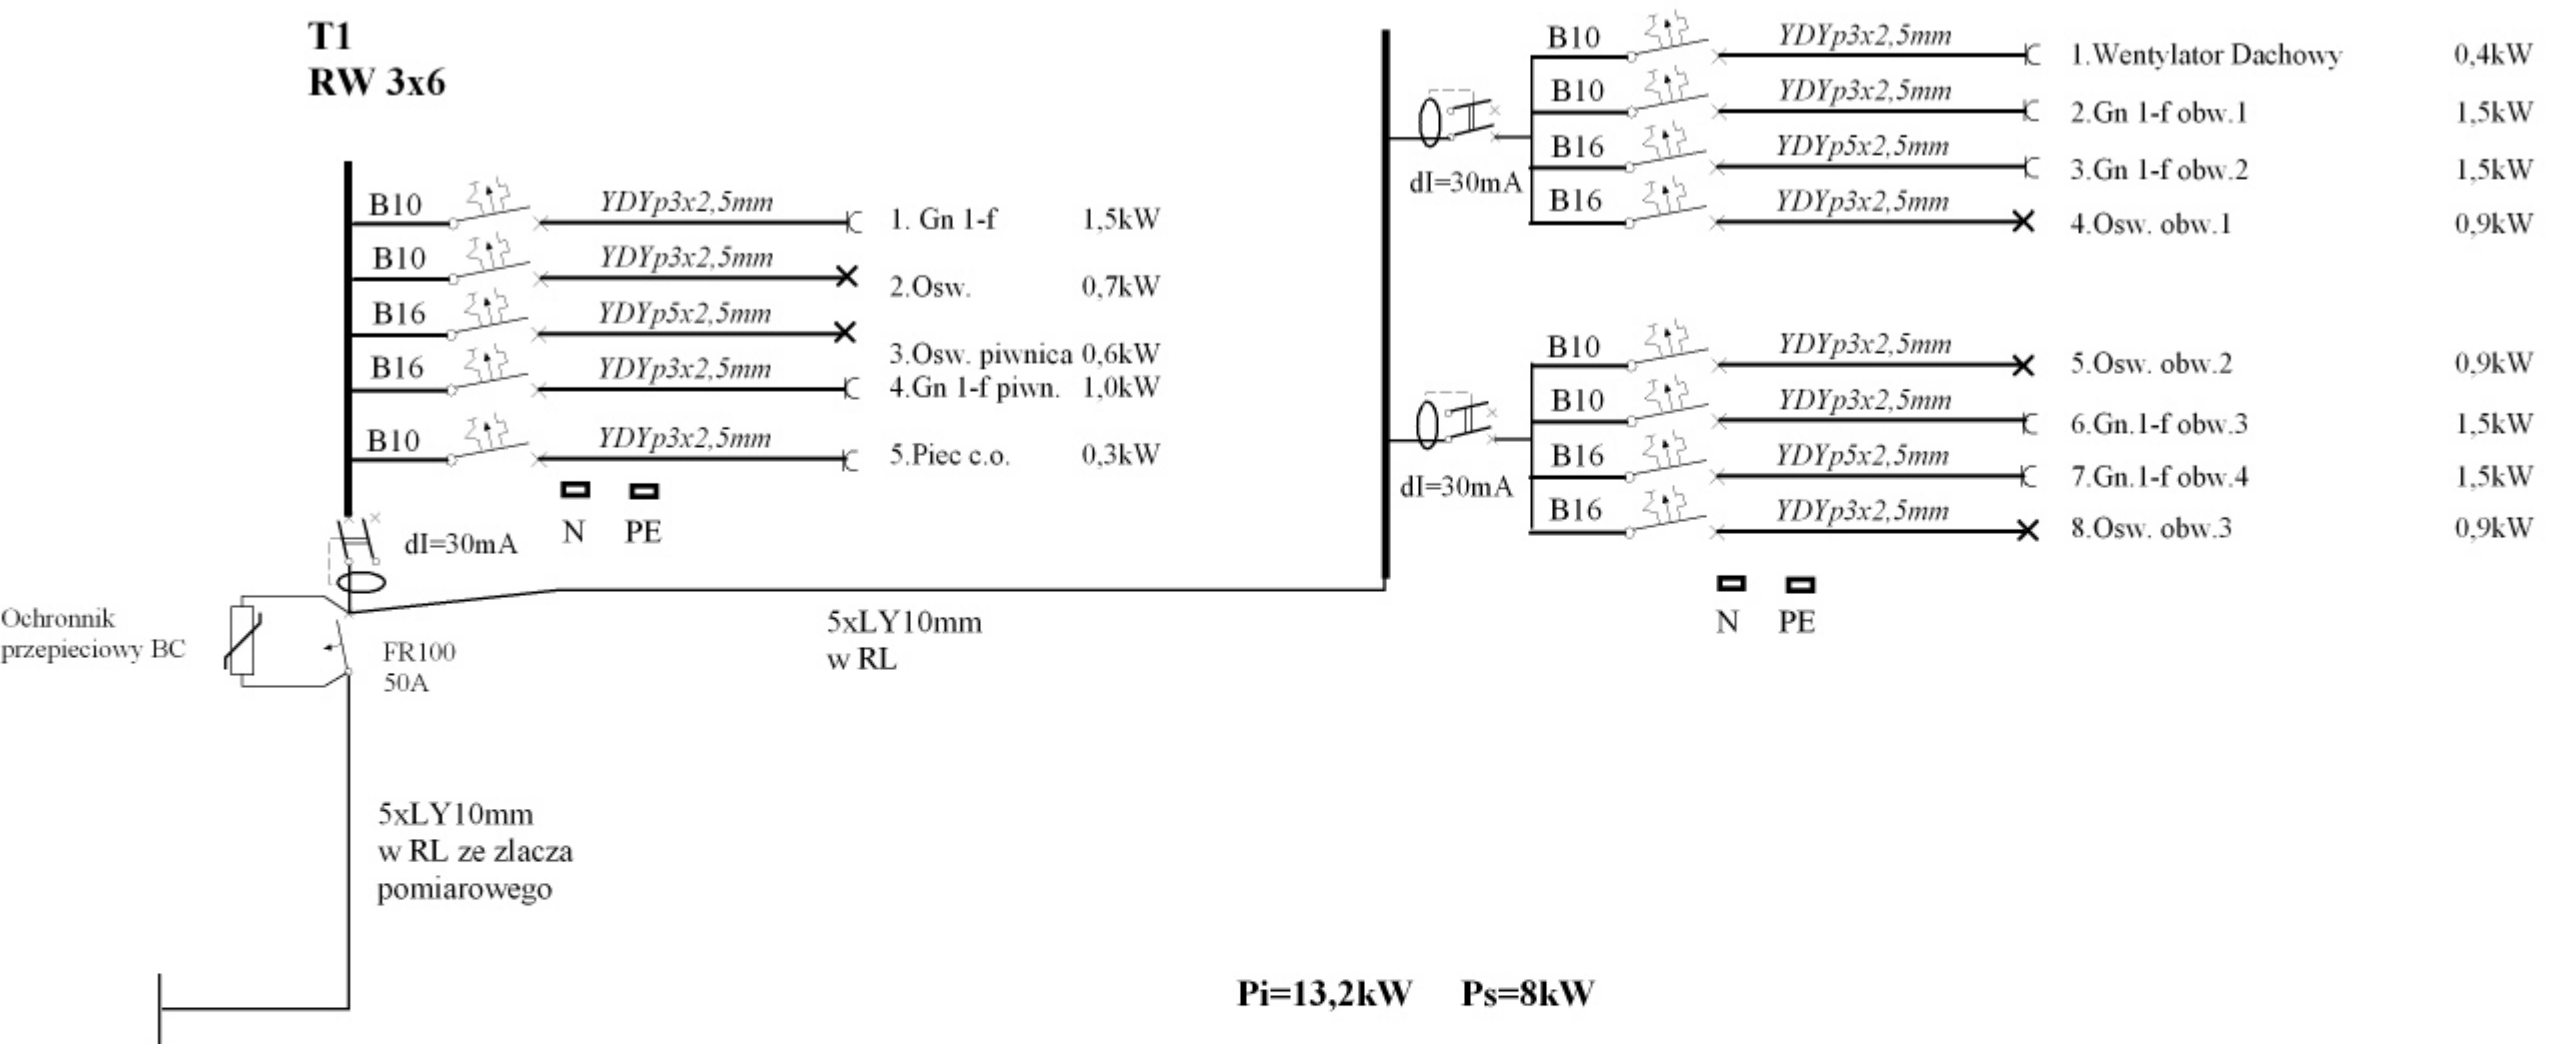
T1
RW 3x6

B10 YDYp3x2,5mm 1. Gn 1-f 1,5kW
B10 YDYp3x2,5mm 2.Osw. 0,7kW
B16 YDYp5x2,5mm 3.Osw. piwnica 0,6kW
B16 YDYp3x2,5mm 4.Gn 1-f piwn. 1,0kW
B10 YDYp3x2,5mm 5.Piec c.o. 0,3kW

N PE

dI=30mA

B10 YDYp3x2,5mm 1.Wentylator Dachowy 0,4kW
B10 YDYp3x2,5mm 2.Gn 1-f obw.1 1,5kW
B16 YDYp5x2,5mm 3.Gn 1-f obw.2 1,5kW
B16 YDYp3x2,5mm 4.Osw. obw.1 0,9kW

dI=30mA

B10 YDYp3x2,5mm 5.Osw. obw.2 0,9kW
B10 YDYp3x2,5mm 6.Gn.1-f obw.3 1,5kW
B16 YDYp5x2,5mm 7.Gn.1-f obw.4 1,5kW
B16 YDYp3x2,5mm 8.Osw. obw.3 0,9kW

dI=30mA

N PE

Ochronnik przepieciowy BC

FR100
50A

5xLY10mm
w RL

5xLY10mm
w RL ze zlacza pomiarowego

Pi=13,2kW Ps=8kW